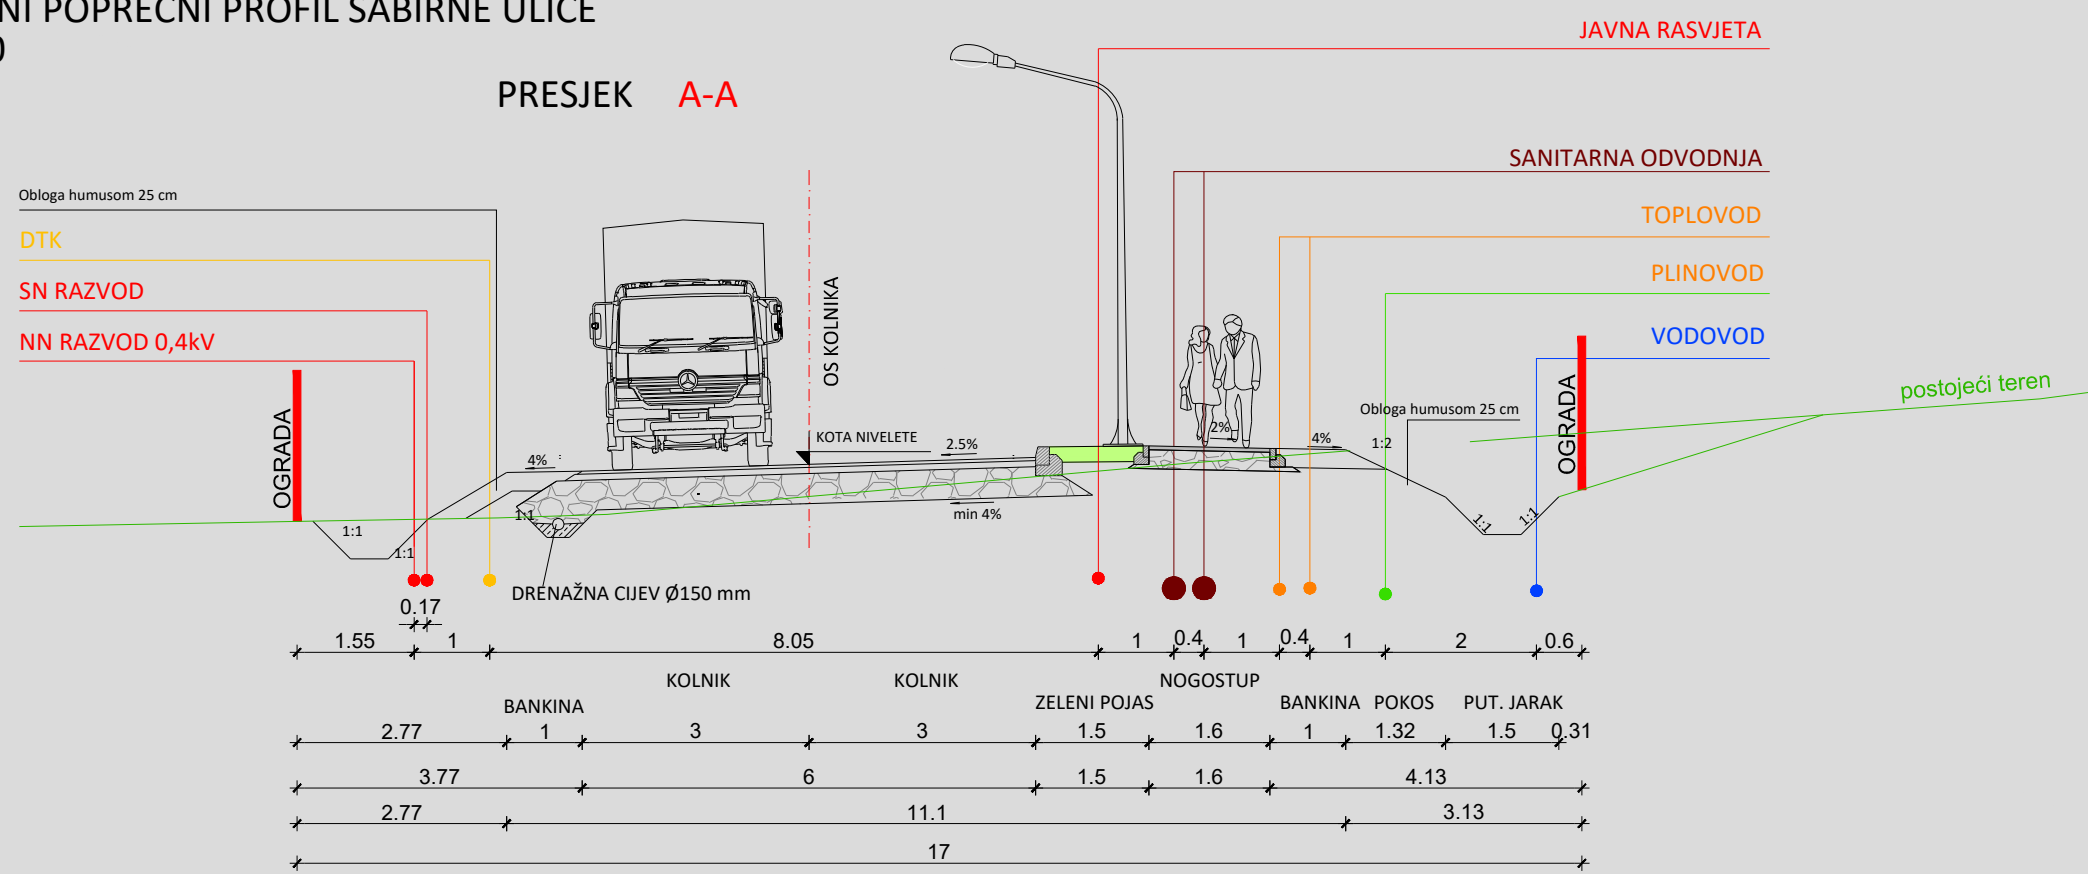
NI POPREČNI PROFIL SABIRNE ULICE
)

PRESJEK A-A

JAVNA RASVJETA

SANITARNA ODVODNJA

TOPLOVOD

PLINOVOD

VODOVOD

Obloga humusom 25 cm

DTK

SN RAZVOD

NN RAZVOD 0,4kV

OGRADA

OS KOLNIKA

KOTA NIVELETE

2.5%

4%

min 4%

2%

4%

Obloga humusom 25 cm

1:2

OGRADA

postojeći teren

1:1

1:1

1:1

1:1

1:1

DRENAŽNA CIJEV Ø150 mm

0.17

1.55 1 8.05 1 0.4 1 0.4 1 2 0.6

KOLNIK KOLNIK NOGOSTUP

BANKINA ZELENI POJAS BANKINA POKOS PUT. JARAK

2.77 1 3 3 1.5 1.6 1 1.32 1.5 0.31

3.77 6 1.5 1.6 4.13

2.77 11.1 3.13

17